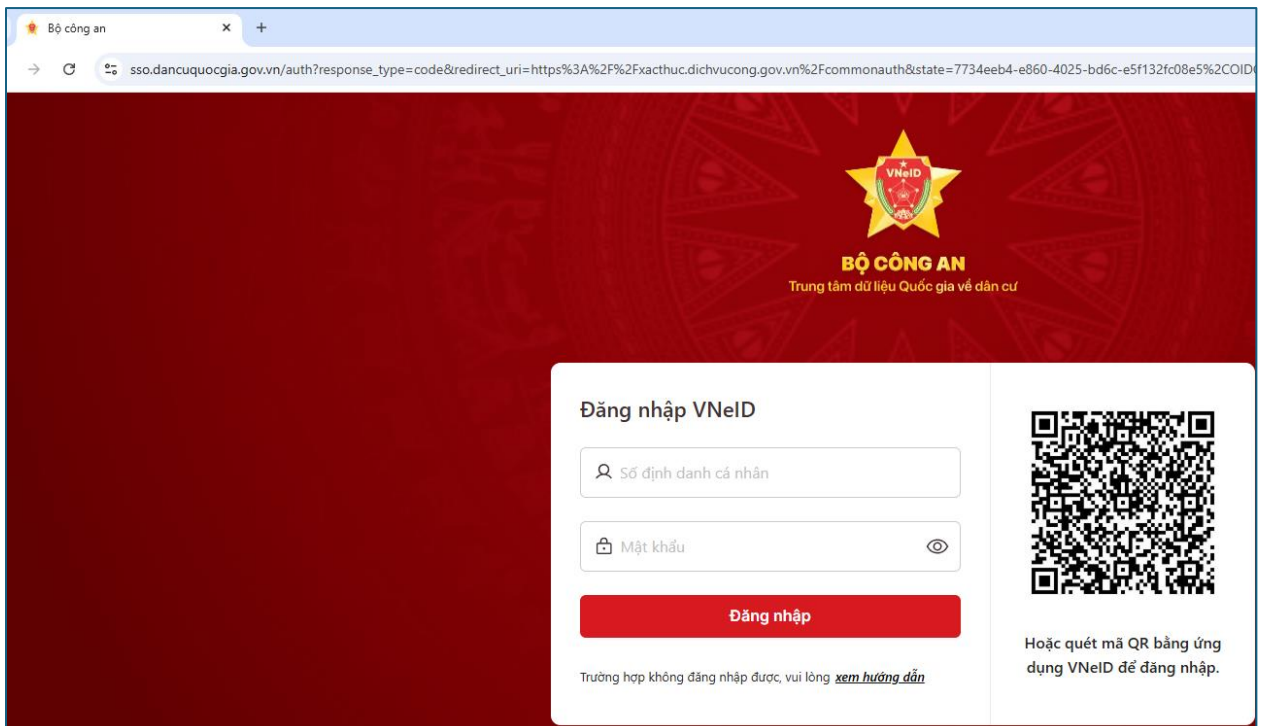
Bộ công an

sso.dancuquocgia.gov.vn/auth?response_type=code&redirect_uri=https%3A%2F%2Fxacthuc.dichvucong.gov.vn%2Fcommonauth&state=7734eeb4-e860-4025-bd6c-e5f132fc08e5%2COID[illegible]

VNeID

BỘ CÔNG AN
Trung tâm dữ liệu Quốc gia về dân cư

Đăng nhập VNeID

Số định danh cá nhân

Mật khẩu

Đăng nhập

Trường hợp không đăng nhập được, vui lòng xem hướng dẫn

Hoặc quét mã QR bằng ứng dụng VNeID để đăng nhập.